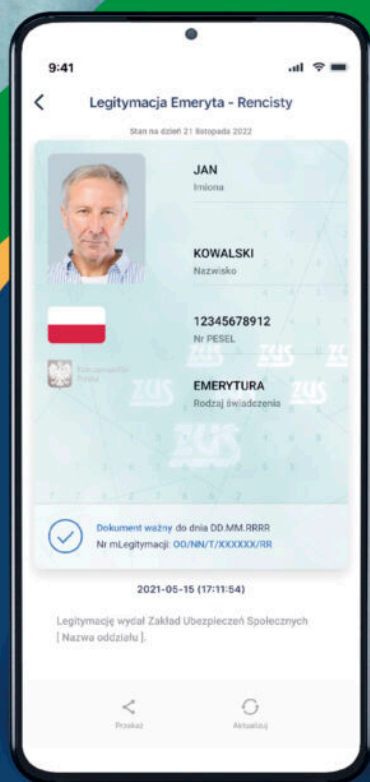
9:41

Legitymacja Emeryta - Rencisty

Stan na dzień 21 listopada 2022

JAN
Imiona

KOWALSKI
Nazwisko

12345678912
Nr PESEL

Rzeczpospolita Polska

EMERYTURA
Rodzaj świadczenia

ZUS ZUS ZUS ZUS ZUS

Dokument ważny do dnia DD.MM.RRRR
Nr mLegitymacji: OO/NN/T/XXXXXX/RR

2021-05-15 (17:11:54)

Legitymację wydał Zakład Ubezpieczeń Społecznych [ Nazwa oddziału ].

Przekaż

Aktualizuj